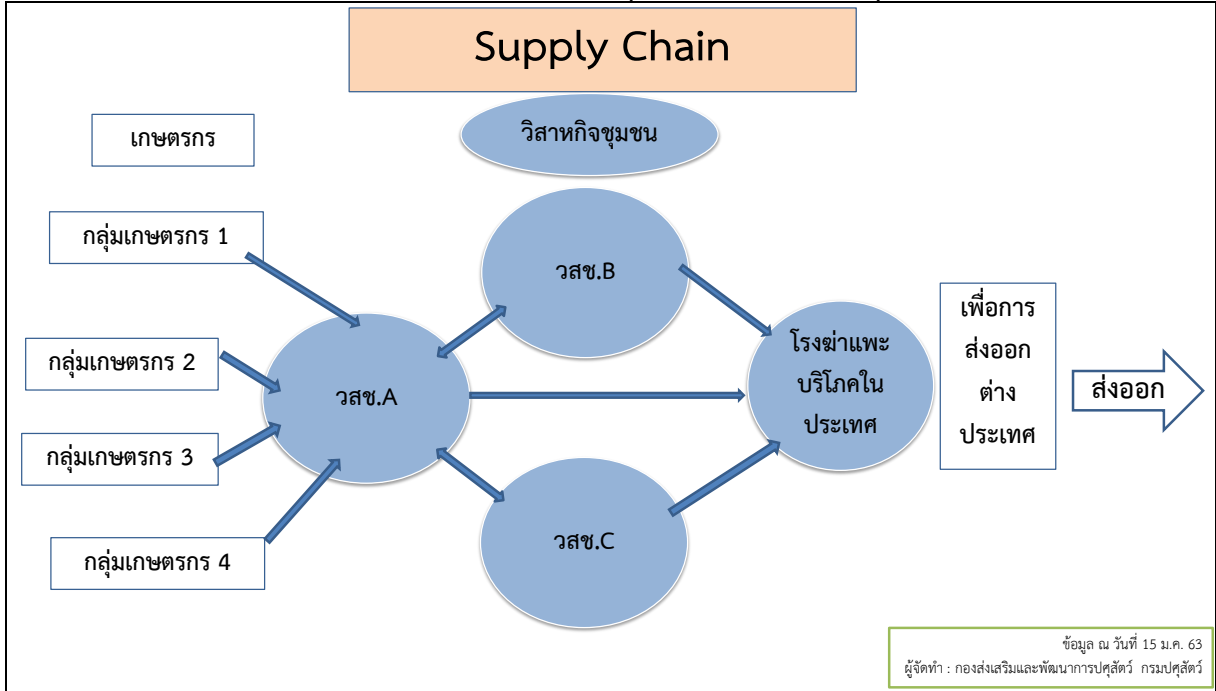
Supply Chain

เกษตรกร

วิสาหกิจชุมชน

กลุ่มเกษตรกร 1

กลุ่มเกษตรกร 2

กลุ่มเกษตรกร 3

กลุ่มเกษตรกร 4

วสช.B

วสช.A

วสช.C

โรงฆ่าแพะบริโภคในประเทศ

เพื่อการส่งออกต่างประเทศ

ส่งออก

ข้อมูล ณ วันที่ 15 ม.ค. 63
ผู้จัดทำ : กองส่งเสริมและพัฒนาการปศุสัตว์ กรมปศุสัตว์